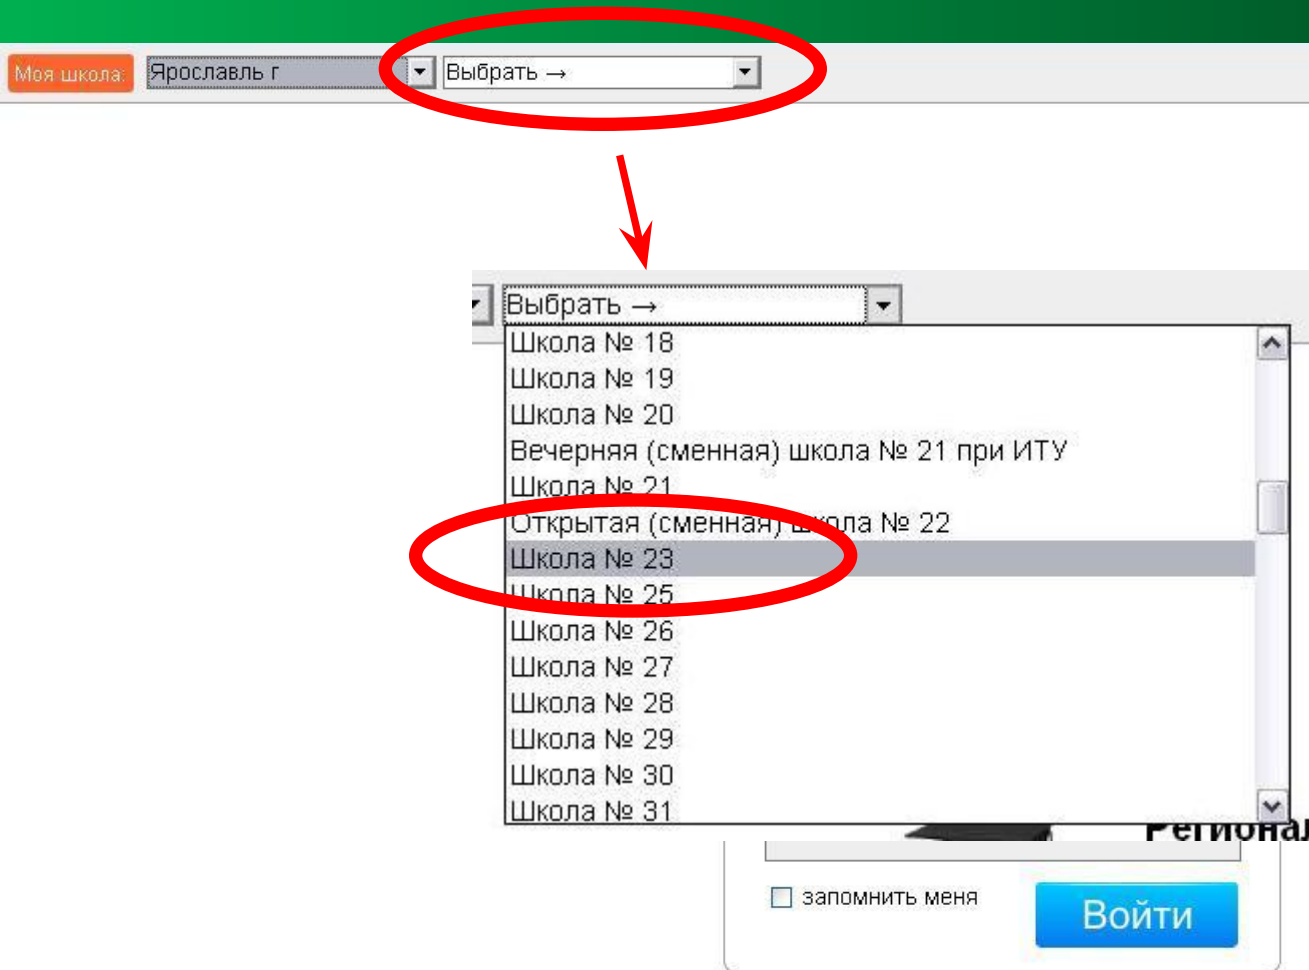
Моя школа: Ярославль г
Выбрать →

Выбрать →
Школа № 18
Школа № 19
Школа № 20
Вечерняя (сменная) школа № 21 при ИТУ
Школа № 21
Открытая (сменная) школа № 22
Школа № 23
Школа № 25
Школа № 26
Школа № 27
Школа № 28
Школа № 29
Школа № 30
Школа № 31

Регионал

запомнить меня
Войти